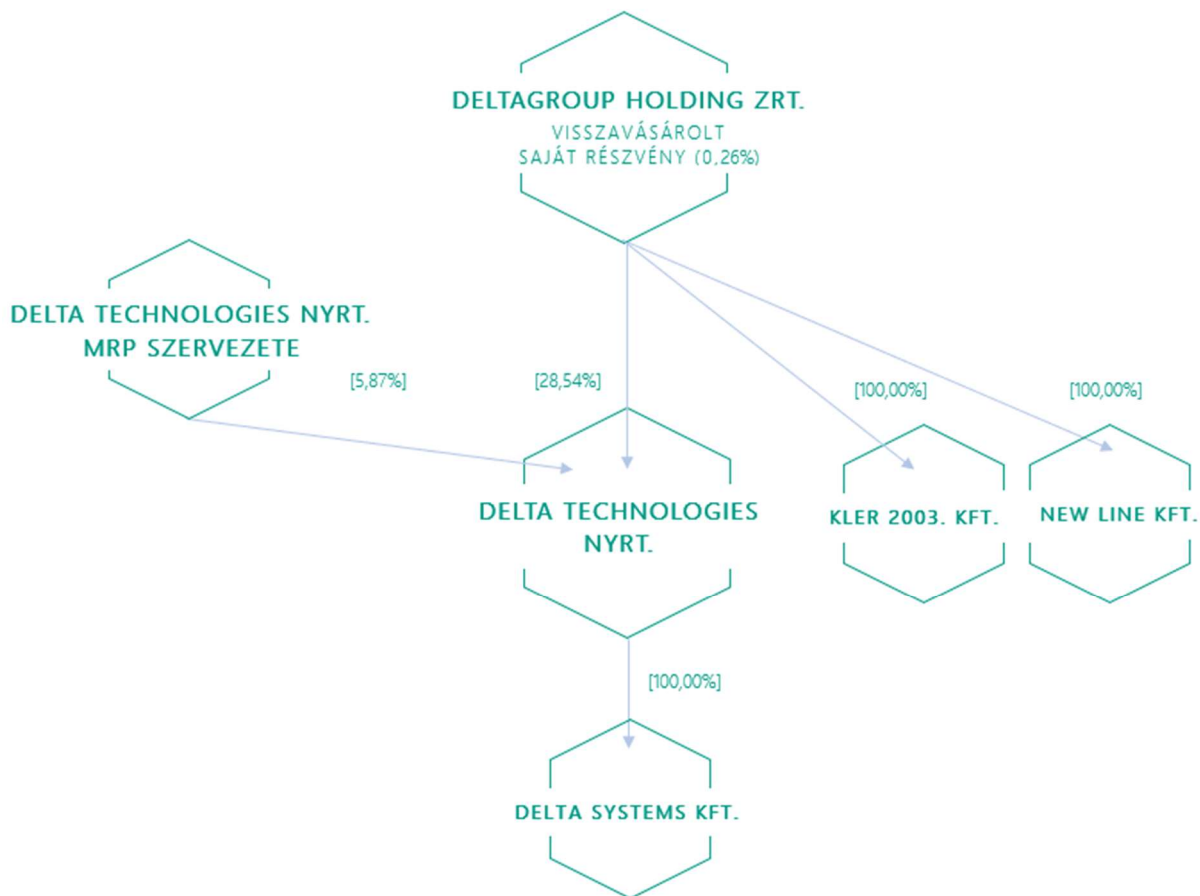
DELTAGROUP HOLDING ZRT.
VISSZAVÁSÁROLT
SAJÁT RÉSZVÉNY (0,26%)

DELTA TECHNOLOGIES NYRT.
MRP SZERVEZETE

[5,87%]

[28,54%]

[100,00%]

[100,00%]

DELTA TECHNOLOGIES NYRT.

KLER 2003. KFT.

NEW LINE KFT.

[100,00%]

DELTA SYSTEMS KFT.